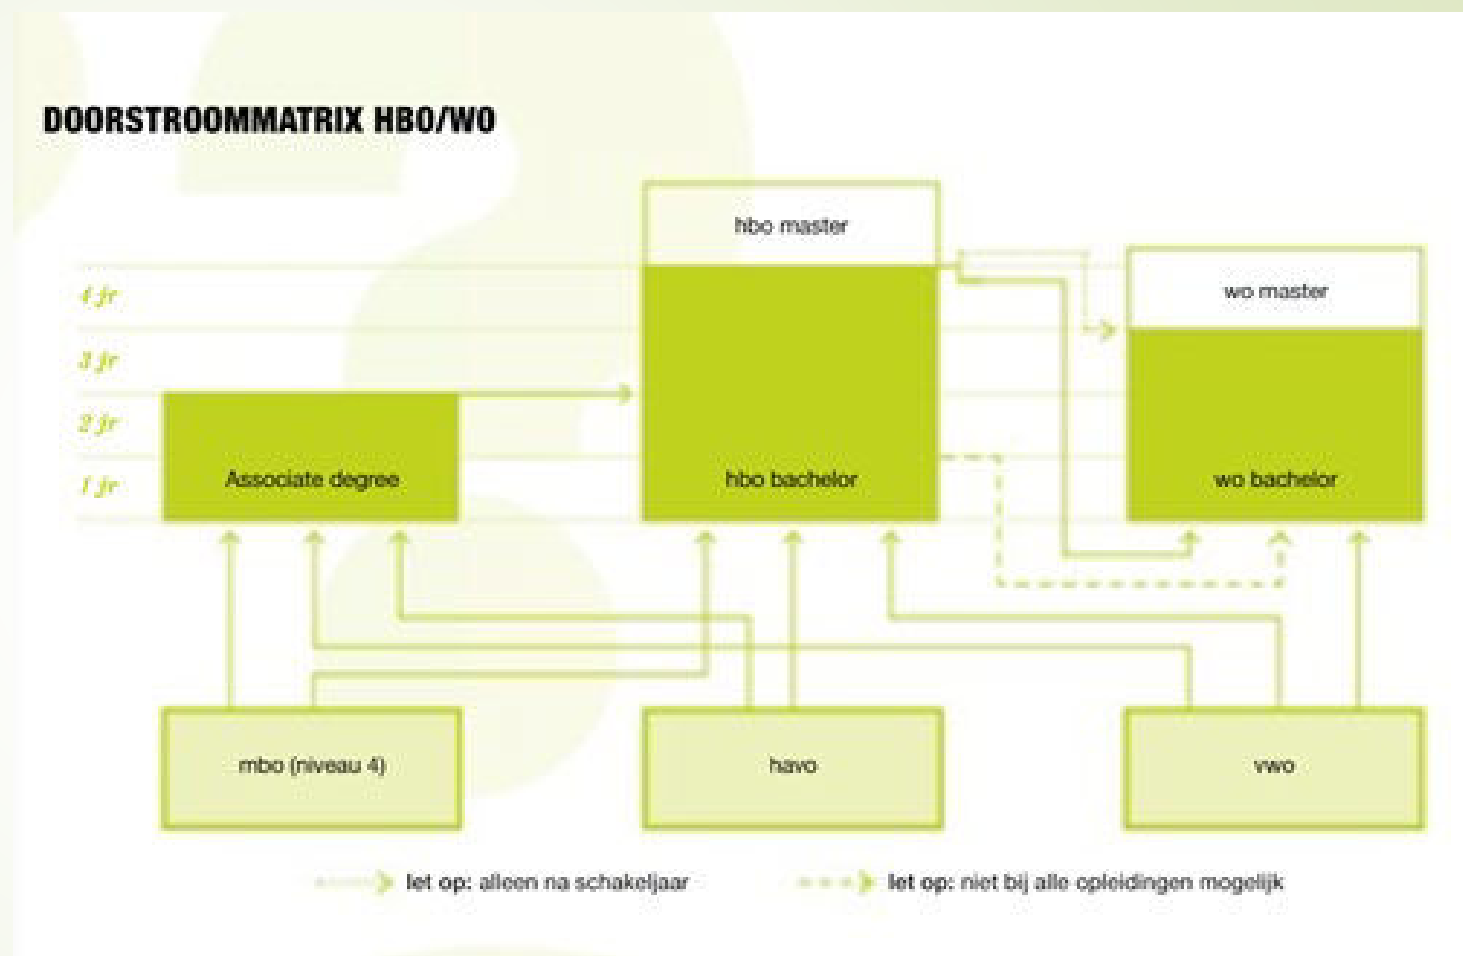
DOORSTROOMMATRIX HBO/WO

4 jr
3 jr
2 jr
1 jr

Associate degree

hbo master

hbo bachelor

wo master

wo bachelor

mbo (niveau 4)

havo

vwo

let op: alleen na schakeljaar

let op: niet bij alle opleidingen mogelijk